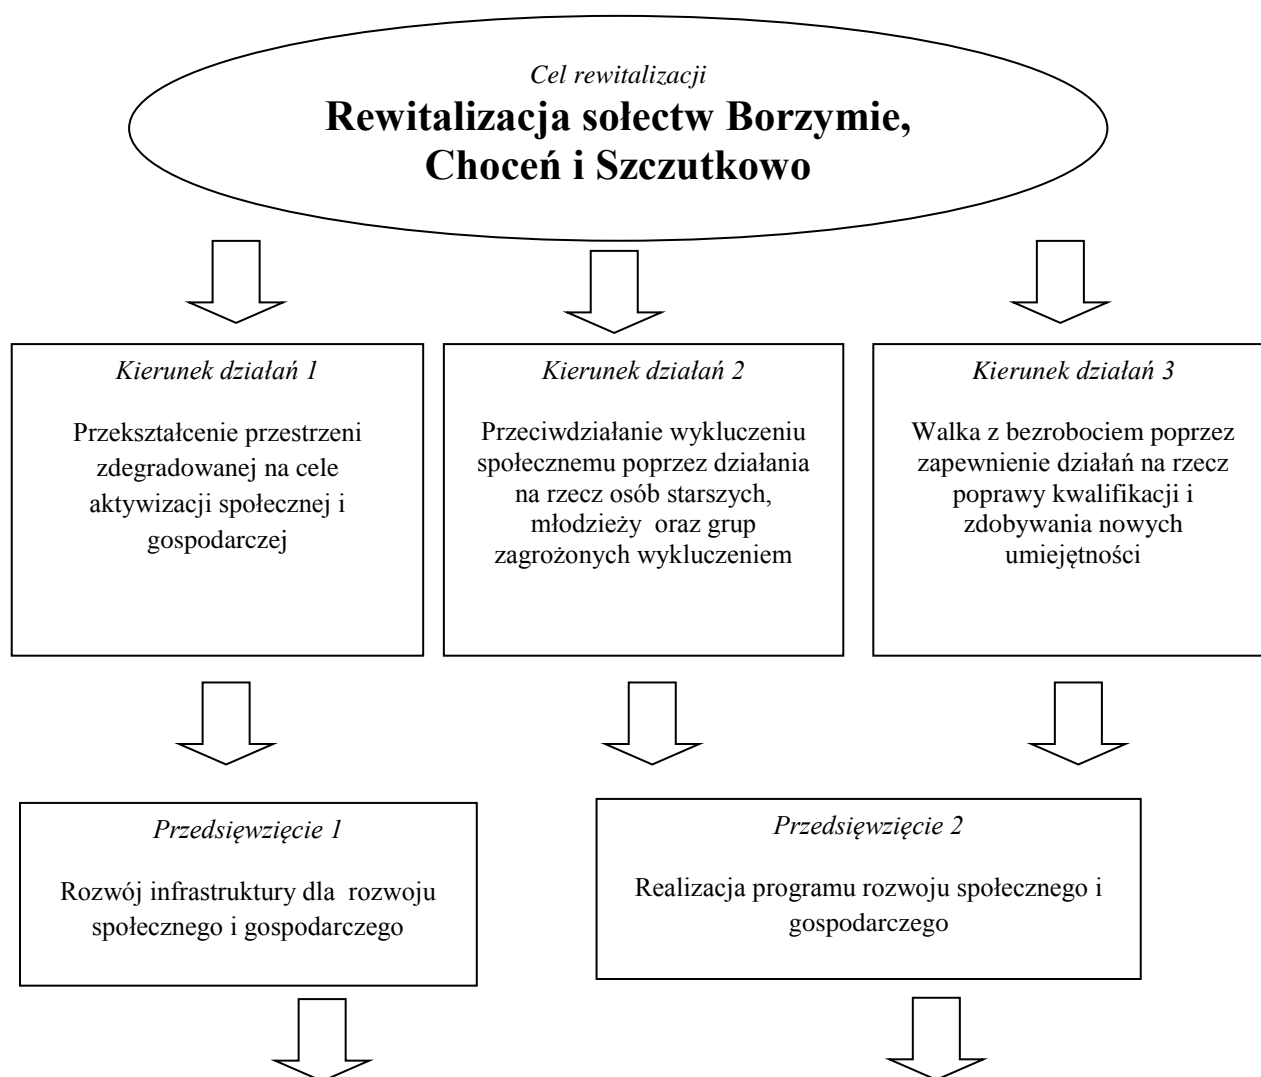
Cel rewitalizacji

Rewitalizacja sołectw Borzymie, Choceń i Szczutkowo

Kierunek działań 1

Przekształcenie przestrzeni zdegradowanej na cele aktywizacji społecznej i gospodarczej

Kierunek działań 2

Przeciwdziałanie wykluczeniu społecznemu poprzez działania na rzecz osób starszych, młodzieży oraz grup zagrożonych wykluczeniem

Kierunek działań 3

Walka z bezrobociem poprzez zapewnienie działań na rzecz poprawy kwalifikacji i zdobywania nowych umiejętności

Przedsięwzięcie 1

Rozwój infrastruktury dla rozwoju społecznego i gospodarczego

Przedsięwzięcie 2

Realizacja programu rozwoju społecznego i gospodarczego